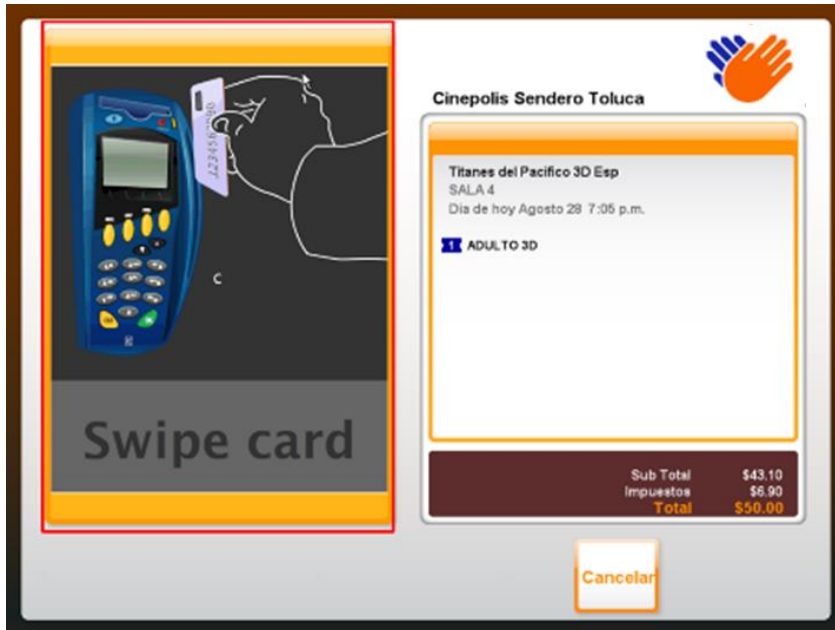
Swipe card

Cinepolis Sendero Toluca

Titanes del Pacifico 3D Esp
SALA 4
Dia de hoy Agosto 28 7:05 p.m.

1 ADULTO 3D

| | |
|---|---|
| Sub Total | $43.10 |
| Impuestos | $6.90 |
| Total | $50.00 |

Cancelar